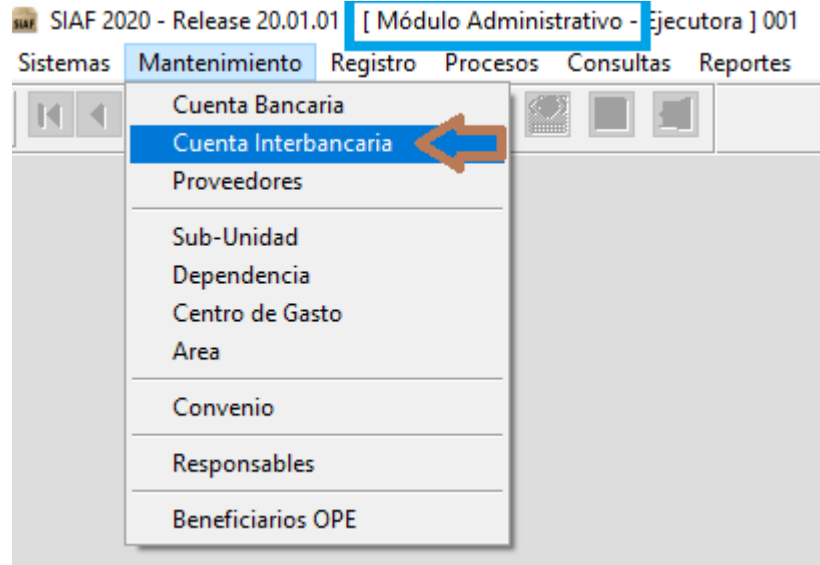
SIAF SIAF 2020 - Release 20.01.01 [ Módulo Administrativo - Ejecutora ] 001

Sistemas Mantenimiento Registro Procesos Consultas Reportes

Cuenta Bancaria
Cuenta Interbancaria
Proveedores

Sub-Unidad
Dependencia
Centro de Gasto
Area

Convenio

Responsables

Beneficiarios OPE